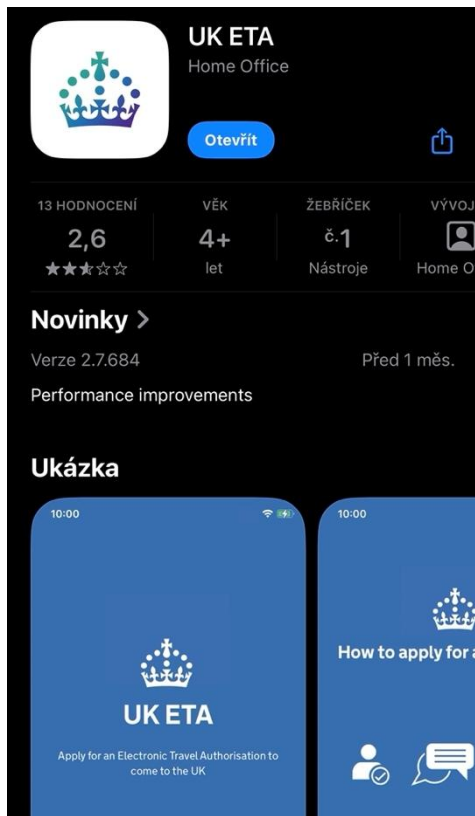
UK ETA
Home Office

Otevřít

13 HODNOCENÍ
2,6
★★★☆☆

VĚK
4+
let

ŽEBŘÍČEK
č.1
Nástroje

VÝVOJ
Home O

Novinky >

Verze 2.7.684

Před 1 měs.

Performance improvements

Ukázka

10:00

UK ETA

Apply for an Electronic Travel Authorisation to come to the UK

10:00

How to apply for a